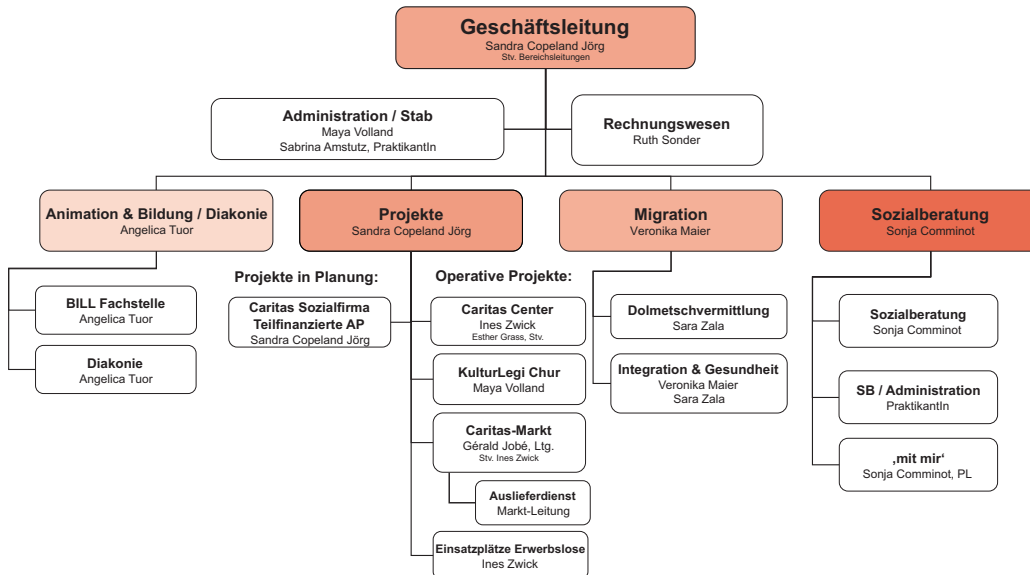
Geschäftsleitung
Sandra Copeland Jörg
Stv. Bereichsleitungen

Administration / Stab
Maya Volland
Sabrina Amstutz, PraktikantIn

Rechnungswesen
Ruth Sonder

Animation & Bildung / Diakonie
Angelica Tuor

BILL Fachstelle
Angelica Tuor

Diakonie
Angelica Tuor

Projekte
Sandra Copeland Jörg

Projekte in Planung:

Caritas Sozialfirma
Teilfinanzierte AP
Sandra Copeland Jörg

Operative Projekte:

Caritas Center
Ines Zwick
Esther Grass, Stv.

KulturLegi Chur
Maya Volland

Caritas-Markt
Gérald Jobé, Ltg.
Stv. Ines Zwick

Auslieferdienst
Markt-Leitung

Einsatzplätze Erwerbslose
Ines Zwick

Migration
Veronika Maier

Dolmetschvermittlung
Sara Zala

Integration & Gesundheit
Veronika Maier
Sara Zala

Sozialberatung
Sonja Comminot

Sozialberatung
Sonja Comminot

SB / Administration
PraktikantIn

‚mit mir'
Sonja Comminot, PL